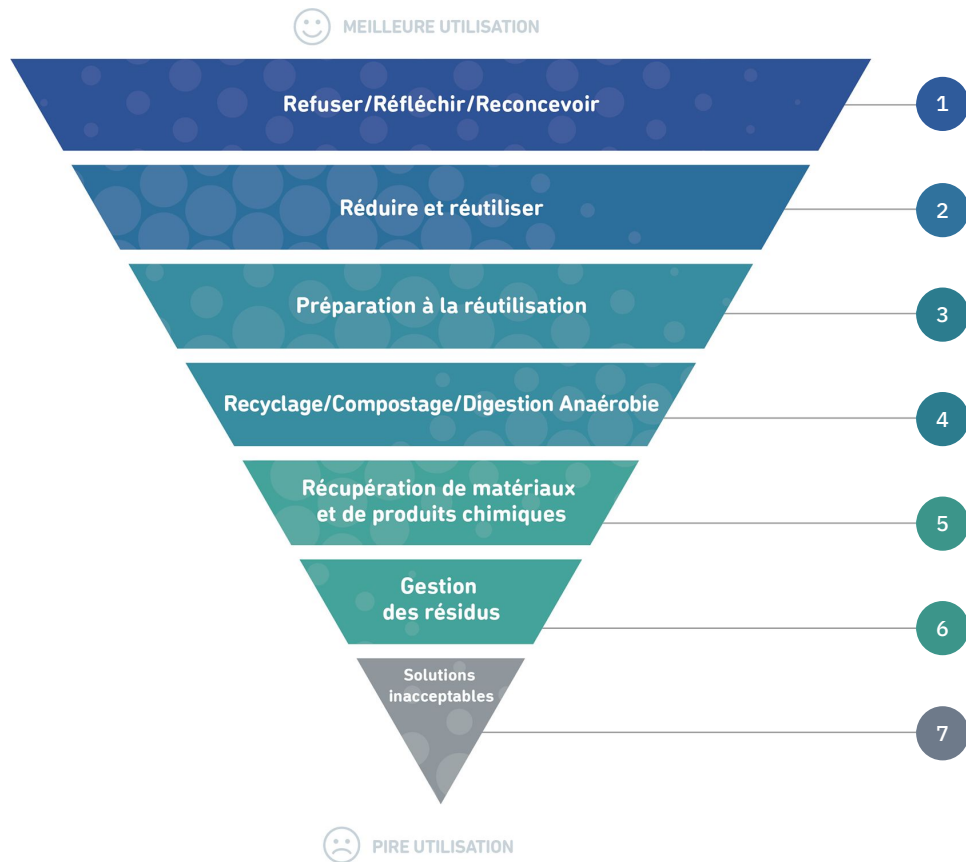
MEILLEURE UTILISATION

Refuser/Réfléchir/Reconcevoir

1

Réduire et réutiliser

2

Préparation à la réutilisation

3

Recyclage/Compostage/Digestion Anaérobie

4

Récupération de matériaux et de produits chimiques

5

Gestion des résidus

6

Solutions inacceptables

7

PIRE UTILISATION